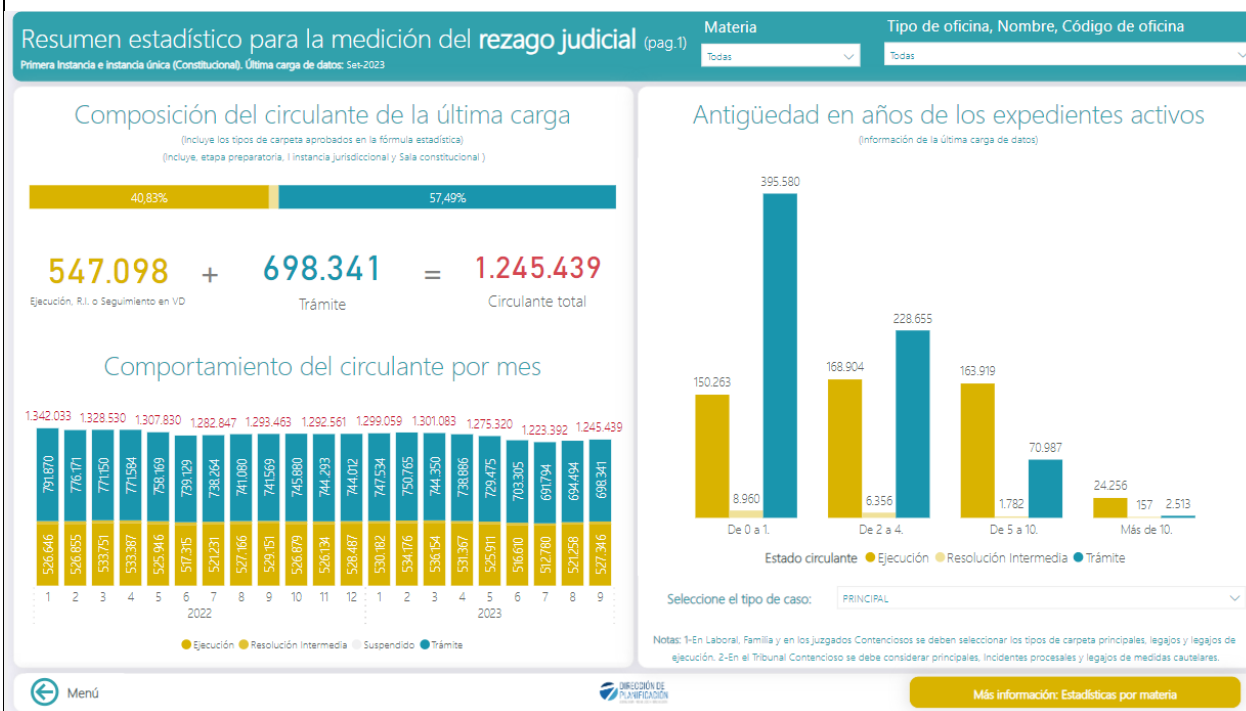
Resumen estadístico para la medición del **rezago judicial** (pag.1)
Primera Instancia e instancia única (Constitucional). Última carga de datos: Set-2023

Materia
Todas

Tipo de oficina, Nombre, Código de oficina
Todas

Composición del circulante de la última carga
(Incluye los tipos de carpeta aprobados en la fórmula estadística)
(Incluye, etapa preparatoria, I instancia jurisdiccional y Sala constitucional )

40,83%
57,49%

547.098
Ejecución, R.I. o Seguimiento en VD
+
698.341
Trámite
=
1.245.439
Circulante total

Comportamiento del circulante por mes

| | 1 | 2 | 3 | 4 | 5 | 6 | 7 | 8 | 9 | 10 | 11 | 12 | 1 | 2 | 3 | 4 | 5 | 6 | 7 | 8 | 9 |
|---|---|---|---|---|---|---|---|---|---|---|---|---|---|---|---|---|---|---|---|---|---|
| Total | 1.342.033 | | 1.328.530 | | 1.307.830 | | 1.282.847 | | 1.293.463 | | 1.292.561 | | 1.299.059 | | 1.301.083 | | 1.275.320 | | 1.223.392 | | 1.245.439 |
| Trámite | 791.870 | 776.171 | 771.150 | 771.584 | 758.169 | 739.129 | 738.264 | 741.080 | 741.569 | 745.880 | 744.293 | 744.012 | 747.534 | 750.765 | 744.350 | 738.886 | 729.475 | 703.305 | 691.794 | 694.494 | 698.341 |
| Ejecución | 526.646 | 526.855 | 533.751 | 533.387 | 525.946 | 517.315 | 521.231 | 527.166 | 529.151 | 526.879 | 526.134 | 528.487 | 530.182 | 534.176 | 536.154 | 531.367 | 525.911 | 516.610 | 512.780 | 521.258 | 527.346 |

2022
2023

Ejecución Resolución Intermedia Suspendido Trámite

Antigüedad en años de los expedientes activos
(Información de la última carga de datos)

| | De 0 a 1. | De 2 a 4. | De 5 a 10. | Más de 10. |
|---|---|---|---|---|
| Ejecución | 150.263 | 168.904 | 163.919 | 24.256 |
| Resolución Intermedia | 8.960 | 6.356 | 1.782 | 157 |
| Trámite | 395.580 | 228.655 | 70.987 | 2.513 |

Estado circulante Ejecución Resolución Intermedia Trámite

Seleccione el tipo de caso: PRINCIPAL

Notas: 1-En Laboral, Familia y en los juzgados Contenciosos se deben seleccionar los tipos de carpeta principales, legajos y legajos de ejecución. 2-En el Tribunal Contencioso se debe considerar principales, Incidentes procesales y legajos de medidas cautelares.

Menú

DIRECCIÓN DE PLANIFICACIÓN

Más información: Estadísticas por materia